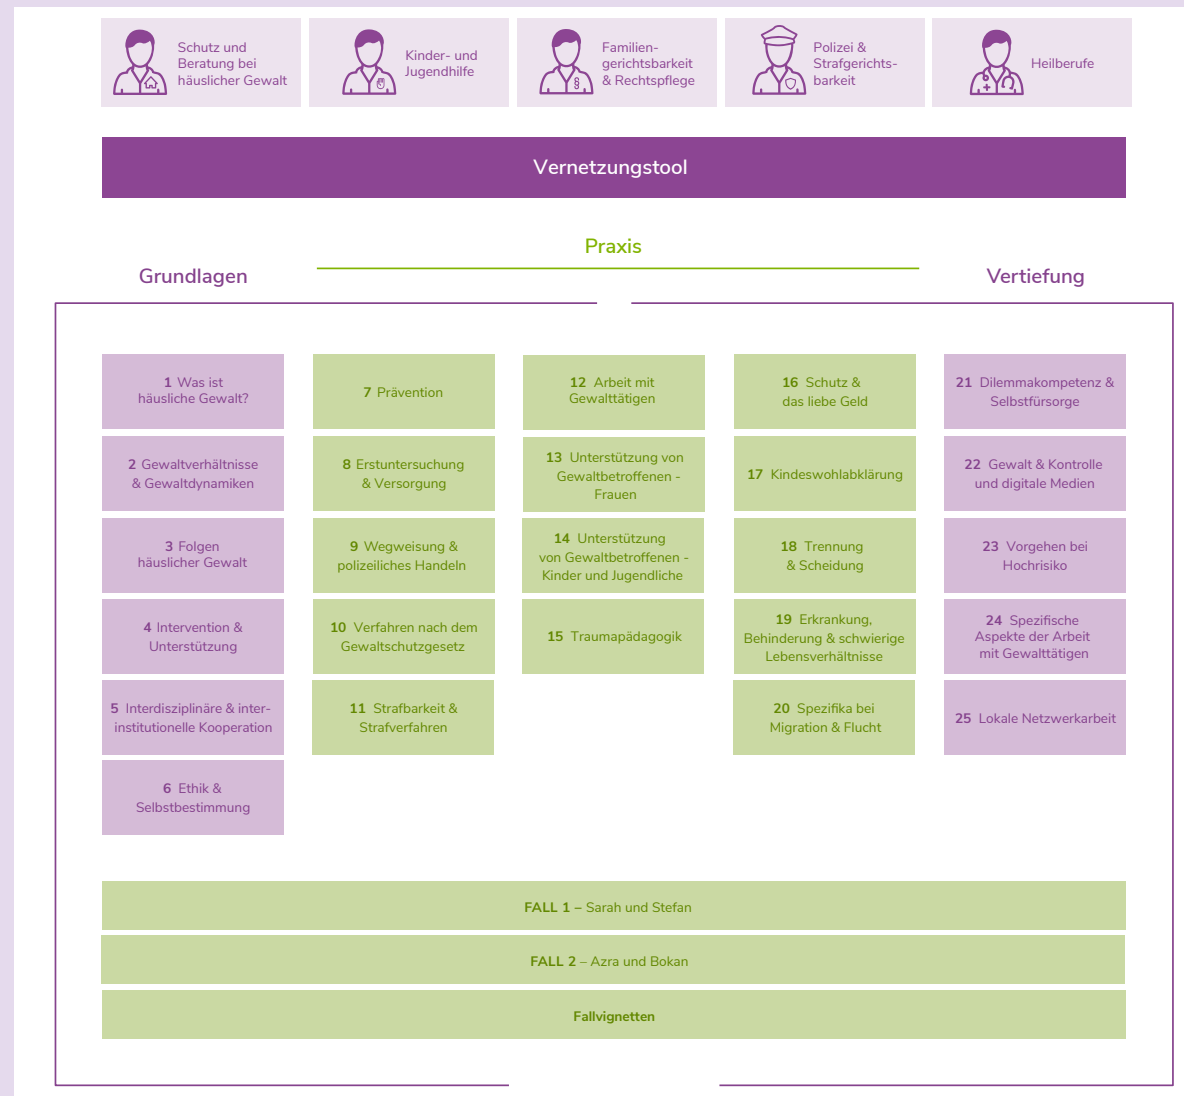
Schutz und Beratung bei häuslicher Gewalt

Kinder- und Jugendhilfe

Familiengerichtsbarkeit & Rechtspflege

Polizei & Strafgerichtsbarkeit

Heilberufe

Vernetzungstool

Praxis

Grundlagen

Vertiefung

1 Was ist häusliche Gewalt?

2 Gewaltverhältnisse & Gewaltdynamiken

3 Folgen häuslicher Gewalt

4 Intervention & Unterstützung

5 Interdisziplinäre & interinstitutionelle Kooperation

6 Ethik & Selbstbestimmung

7 Prävention

8 Erstuntersuchung & Versorgung

9 Wegweisung & polizeiliches Handeln

10 Verfahren nach dem Gewaltschutzgesetz

11 Strafbarkeit & Strafverfahren

12 Arbeit mit Gewalttätigen

13 Unterstützung von Gewaltbetroffenen - Frauen

14 Unterstützung von Gewaltbetroffenen - Kinder und Jugendliche

15 Traumapädagogik

16 Schutz & das liebe Geld

17 Kindeswohlabklärung

18 Trennung & Scheidung

19 Erkrankung, Behinderung & schwierige Lebensverhältnisse

20 Spezifika bei Migration & Flucht

21 Dilemmakompetenz & Selbstfürsorge

22 Gewalt & Kontrolle und digitale Medien

23 Vorgehen bei Hochrisiko

24 Spezifische Aspekte der Arbeit mit Gewalttätigen

25 Lokale Netzwerkarbeit

FALL 1 – Sarah und Stefan

FALL 2 – Azra und Bokan

Fallvignetten